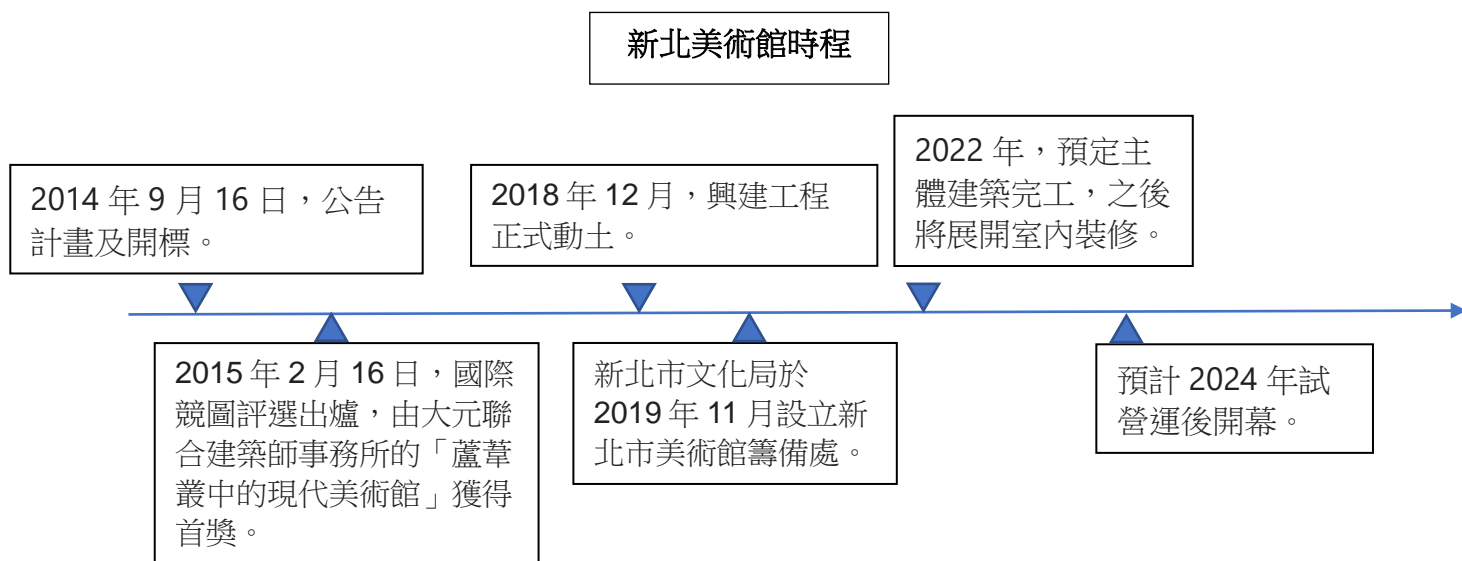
新北美術館時程

2014 年 9 月 16 日，公告計畫及開標。

2018 年 12 月，興建工程正式動土。

2022 年，預定主體建築完工，之後將展開室內裝修。

2015 年 2 月 16 日，國際競圖評選出爐，由大元聯合建築師事務所的「蘆葦叢中的現代美術館」獲得首獎。

新北市文化局於 2019 年 11 月設立新北市美術館籌備處。

預計 2024 年試營運後開幕。